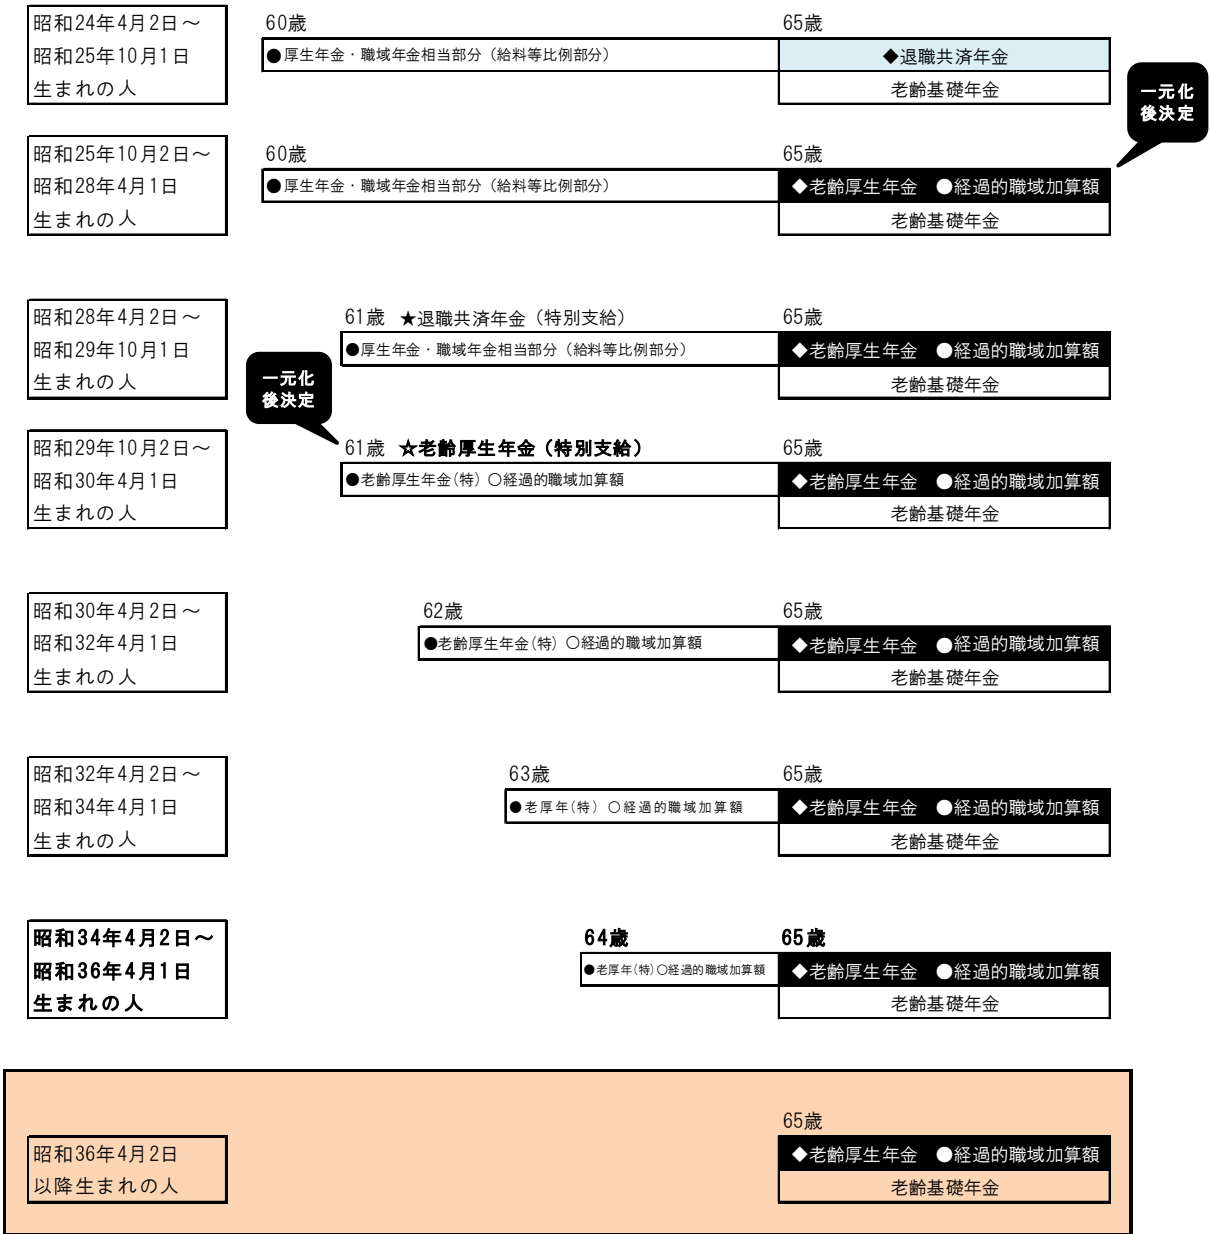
昭和24年4月2日～
昭和25年10月1日
生まれの人

60歳
65歳
●厚生年金・職域年金相当部分（給料等比例部分）
◆退職共済年金
老齢基礎年金

一元化後決定

昭和25年10月2日～
昭和28年4月1日
生まれの人

60歳
65歳
●厚生年金・職域年金相当部分（給料等比例部分）
◆老齢厚生年金　●経過的職域加算額
老齢基礎年金

昭和28年4月2日～
昭和29年10月1日
生まれの人

61歳　★退職共済年金（特別支給）
65歳
●厚生年金・職域年金相当部分（給料等比例部分）
◆老齢厚生年金　●経過的職域加算額
老齢基礎年金

一元化後決定

昭和29年10月2日～
昭和30年4月1日
生まれの人

61歳　☆老齢厚生年金（特別支給）
65歳
●老齢厚生年金(特) ○経過的職域加算額
◆老齢厚生年金　●経過的職域加算額
老齢基礎年金

昭和30年4月2日～
昭和32年4月1日
生まれの人

62歳
65歳
●老齢厚生年金(特) ○経過的職域加算額
◆老齢厚生年金　●経過的職域加算額
老齢基礎年金

昭和32年4月2日～
昭和34年4月1日
生まれの人

63歳
65歳
●老厚年(特) ○経過的職域加算額
◆老齢厚生年金　●経過的職域加算額
老齢基礎年金

昭和34年4月2日～
昭和36年4月1日
生まれの人

64歳
65歳
●老厚年(特)○経過的職域加算額
◆老齢厚生年金　●経過的職域加算額
老齢基礎年金

65歳
昭和36年4月2日
以降生まれの人
◆老齢厚生年金　●経過的職域加算額
老齢基礎年金